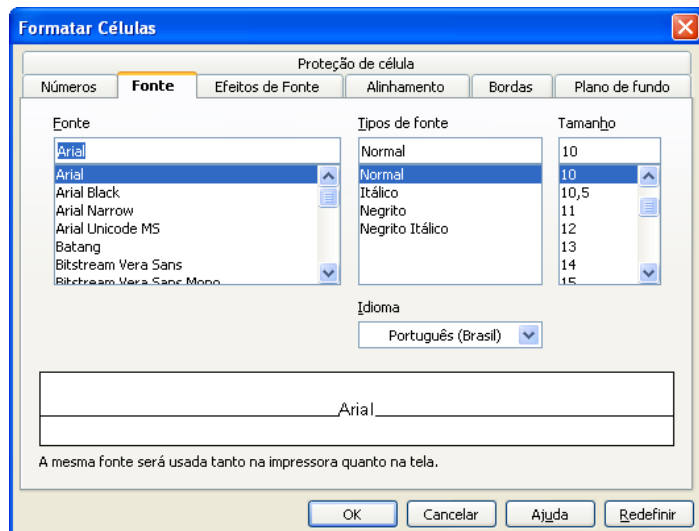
Formatar Células

Proteção de célula
Números | Fonte | Efeitos de Fonte | Alinhamento | Bordas | Plano de fundo

Fonte
Arial
Arial
Arial Black
Arial Narrow
Arial Unicode MS
Batang
Bitstream Vera Sans
Bitstream Vera Sans Mono

Tipos de fonte
Normal
Normal
Itálico
Negrito
Negrito Itálico

Tamanho
10
10
10,5
11
12
13
14
15

Idioma
Português (Brasil)

Arial

A mesma fonte será usada tanto na impressora quanto na tela.

OK | Cancelar | Ajuda | Redefinir